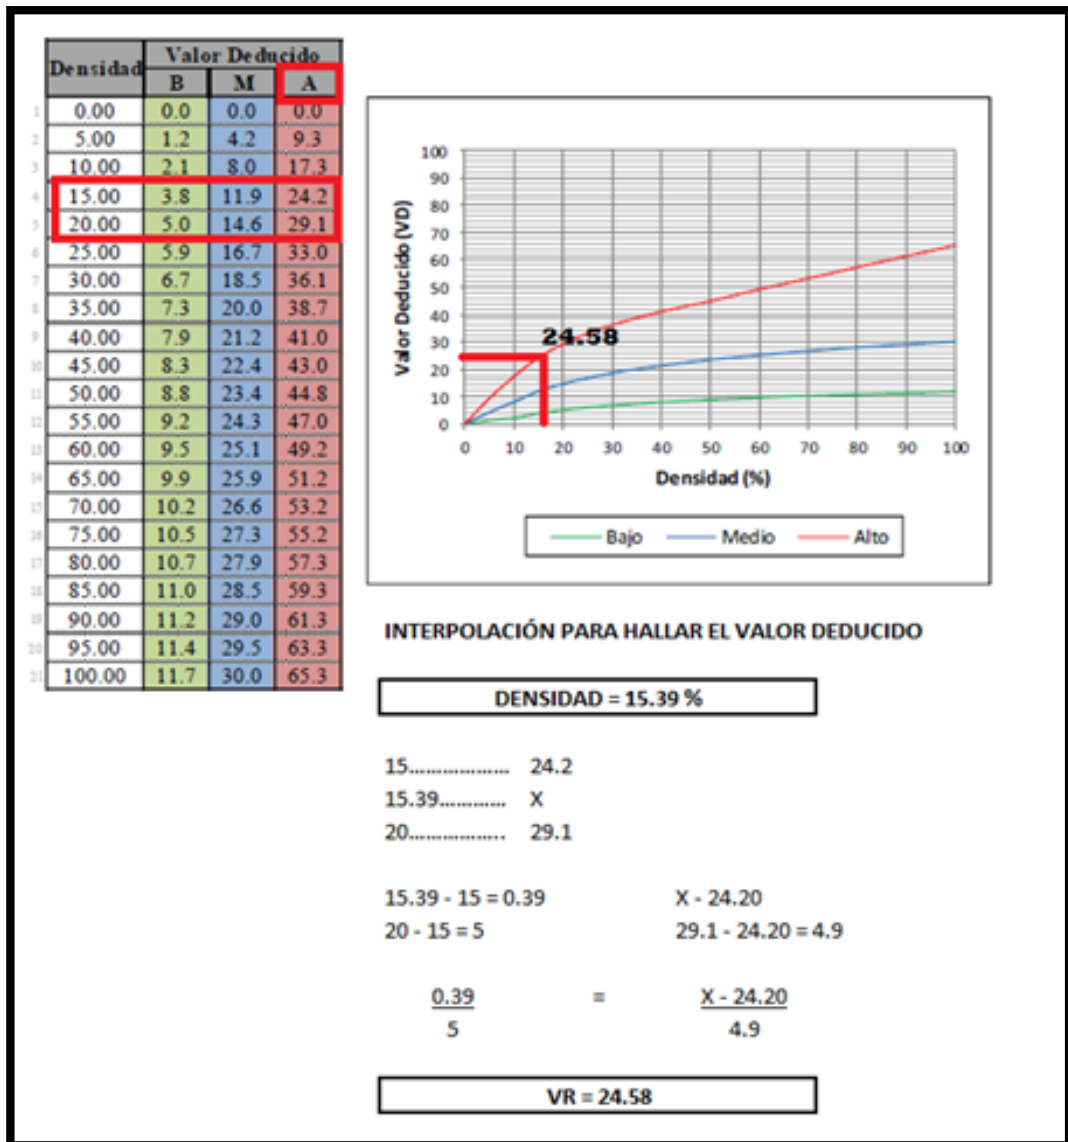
| | Densidad | B | M | A |
|---|---|---|---|---|
| | | Valor Deducido | | |
| 1 | 0.00 | 0.0 | 0.0 | 0.0 |
| 2 | 5.00 | 1.2 | 4.2 | 9.3 |
| 3 | 10.00 | 2.1 | 8.0 | 17.3 |
| 4 | 15.00 | 3.8 | 11.9 | 24.2 |
| 5 | 20.00 | 5.0 | 14.6 | 29.1 |
| 6 | 25.00 | 5.9 | 16.7 | 33.0 |
| 7 | 30.00 | 6.7 | 18.5 | 36.1 |
| 8 | 35.00 | 7.3 | 20.0 | 38.7 |
| 9 | 40.00 | 7.9 | 21.2 | 41.0 |
| 10 | 45.00 | 8.3 | 22.4 | 43.0 |
| 11 | 50.00 | 8.8 | 23.4 | 44.8 |
| 12 | 55.00 | 9.2 | 24.3 | 47.0 |
| 13 | 60.00 | 9.5 | 25.1 | 49.2 |
| 14 | 65.00 | 9.9 | 25.9 | 51.2 |
| 15 | 70.00 | 10.2 | 26.6 | 53.2 |
| 16 | 75.00 | 10.5 | 27.3 | 55.2 |
| 17 | 80.00 | 10.7 | 27.9 | 57.3 |
| 18 | 85.00 | 11.0 | 28.5 | 59.3 |
| 19 | 90.00 | 11.2 | 29.0 | 61.3 |
| 20 | 95.00 | 11.4 | 29.5 | 63.3 |
| 21 | 100.00 | 11.7 | 30.0 | 65.3 |

100 90 80 70 60 50 40 30 20 10 0
Valor Deducido (VD)
24.58
0 10 20 30 40 50 60 70 80 90 100
Densidad (%)
Bajo Medio Alto

INTERPOLACIÓN PARA HALLAR EL VALOR DEDUCIDO

DENSIDAD = 15.39 %

15................... 24.2
15.39............ X
20.................. 29.1

15.39 - 15 = 0.39
20 - 15 = 5

X - 24.20
29.1 - 24.20 = 4.9

$\frac{0.39}{5} = \frac{X - 24.20}{4.9}$

VR = 24.58